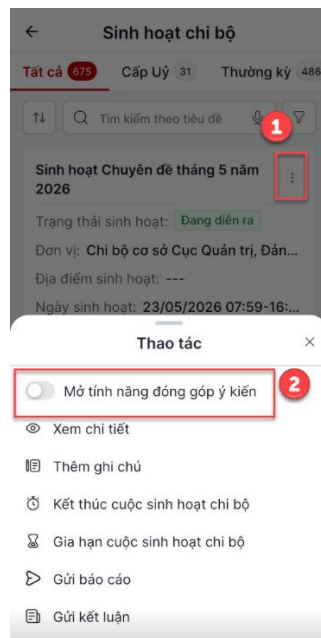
← Sinh hoạt chi bộ

Tất cả 675 Cấp Uỷ 31 Thường kỳ 486

Tìm kiếm theo tiêu đề

1

Sinh hoạt Chuyên đề tháng 5 năm 2026

Trạng thái sinh hoạt: Đang diễn ra

Đơn vị: Chi bộ cơ sở Cục Quản trị, Đản...

Địa điểm sinh hoạt: ---

Ngày sinh hoạt: 23/05/2026 07:59-16:...

Thao tác ×

Mở tính năng đóng góp ý kiến 2

Xem chi tiết

Thêm ghi chú

Kết thúc cuộc sinh hoạt chi bộ

Gia hạn cuộc sinh hoạt chi bộ

Gửi báo cáo

Gửi kết luận